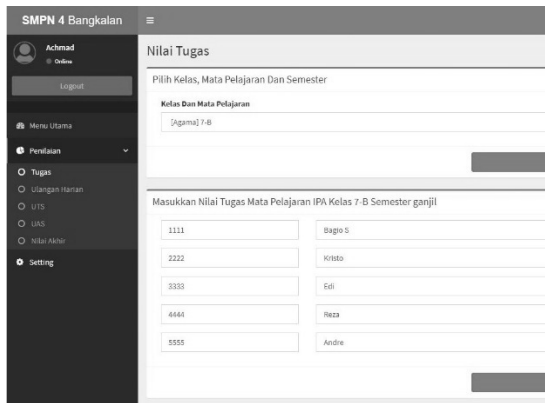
SMPN 4 Bangkalan

Achmad
Online

Logout

Menu Utama

Penilaian

Tugas

Ulangan Harian

UTS

UAS

Nilai Akhir

Setting

Nilai Tugas

Pilih Kelas, Mata Pelajaran Dan Semester

Kelas Dan Mata Pelajaran

[Agama] 7-B

Masukkan Nilai Tugas Mata Pelajaran IPA Kelas 7-B Semester ganjil

1111 Bagio S

2222 Kristo

3333 Edi

4444 Reza

5555 Andre